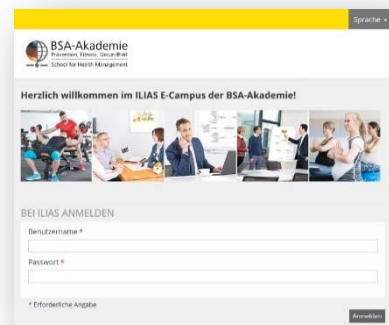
Sprache

BSA-Akademie
Prävention, Fitness, Gesundheit
School for Health Management

Herzlich willkommen im ILIAS E-Campus der BSA-Akademie!

BEI ILIAS ANMELDEN

Benutzername *

Passwort *

* Erforderliche Angabe

Anmelden